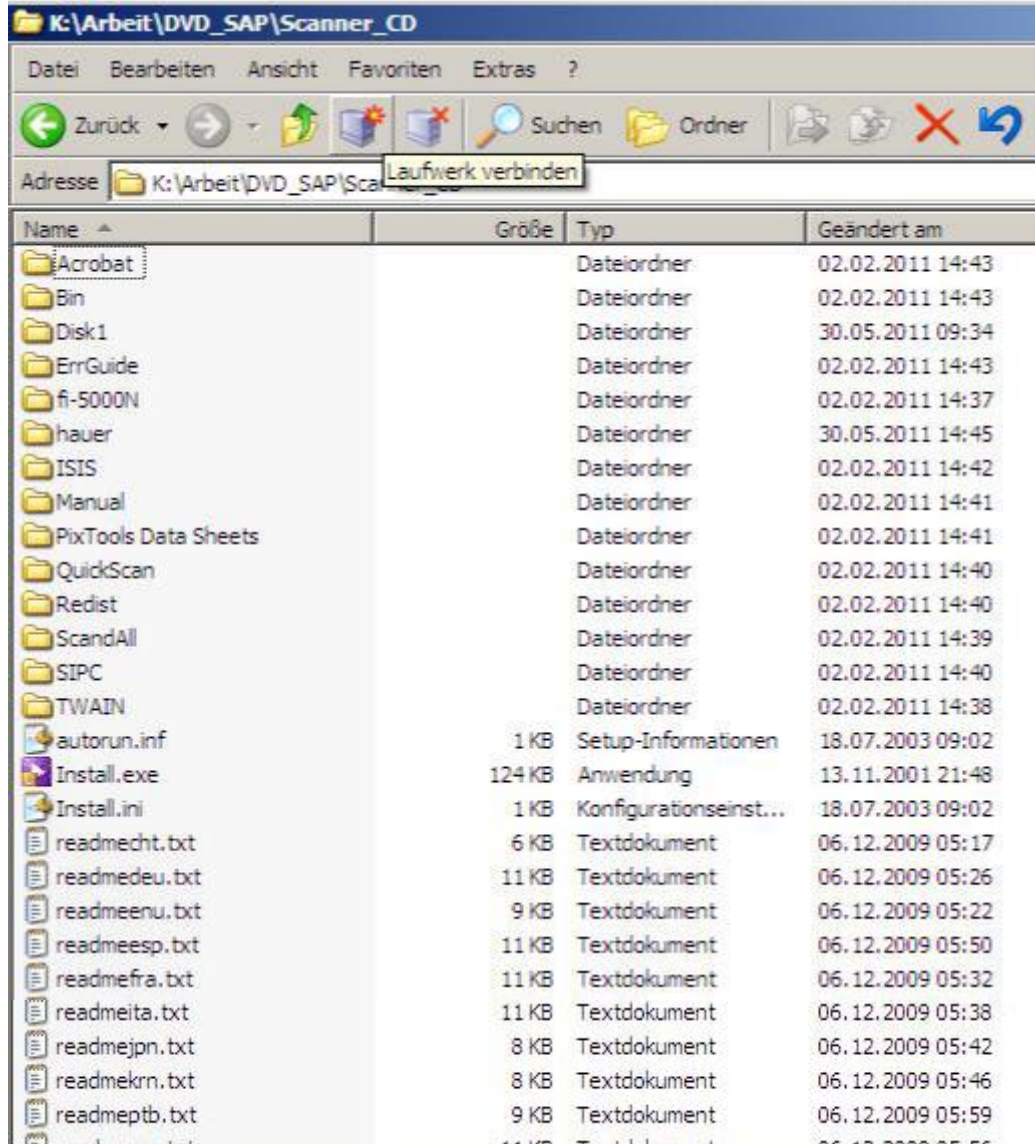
K:\Arbeit\DVD_SAP\Scanner_CD

Datei Bearbeiten Ansicht Favoriten Extras ?

Zurück Suchen Ordner

Adresse K:\Arbeit\DVD_SAP\Scan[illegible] Laufwerk verbinden

| Name | Größe | Typ | Geändert am |
|---|---|---|---|
| Acrobat | | Dateiordner | 02.02.2011 14:43 |
| Bin | | Dateiordner | 02.02.2011 14:43 |
| Disk1 | | Dateiordner | 30.05.2011 09:34 |
| ErrGuide | | Dateiordner | 02.02.2011 14:43 |
| fi-5000N | | Dateiordner | 02.02.2011 14:37 |
| hauer | | Dateiordner | 30.05.2011 14:45 |
| ISIS | | Dateiordner | 02.02.2011 14:42 |
| Manual | | Dateiordner | 02.02.2011 14:41 |
| PixTools Data Sheets | | Dateiordner | 02.02.2011 14:41 |
| QuickScan | | Dateiordner | 02.02.2011 14:40 |
| Redist | | Dateiordner | 02.02.2011 14:40 |
| ScandAll | | Dateiordner | 02.02.2011 14:39 |
| SIPC | | Dateiordner | 02.02.2011 14:40 |
| TWAIN | | Dateiordner | 02.02.2011 14:38 |
| autorun.inf | 1 KB | Setup-Informationen | 18.07.2003 09:02 |
| Install.exe | 124 KB | Anwendung | 13.11.2001 21:48 |
| Install.ini | 1 KB | Konfigurationseinst... | 18.07.2003 09:02 |
| readmecht.txt | 6 KB | Textdokument | 06.12.2009 05:17 |
| readmedeu.txt | 11 KB | Textdokument | 06.12.2009 05:26 |
| readmeenu.txt | 9 KB | Textdokument | 06.12.2009 05:22 |
| readmeesp.txt | 11 KB | Textdokument | 06.12.2009 05:50 |
| readmefra.txt | 11 KB | Textdokument | 06.12.2009 05:32 |
| readmeita.txt | 11 KB | Textdokument | 06.12.2009 05:38 |
| readmejpn.txt | 8 KB | Textdokument | 06.12.2009 05:42 |
| readmekrn.txt | 8 KB | Textdokument | 06.12.2009 05:46 |
| readmeptb.txt | 9 KB | Textdokument | 06.12.2009 05:59 |
| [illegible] | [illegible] | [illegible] | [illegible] |